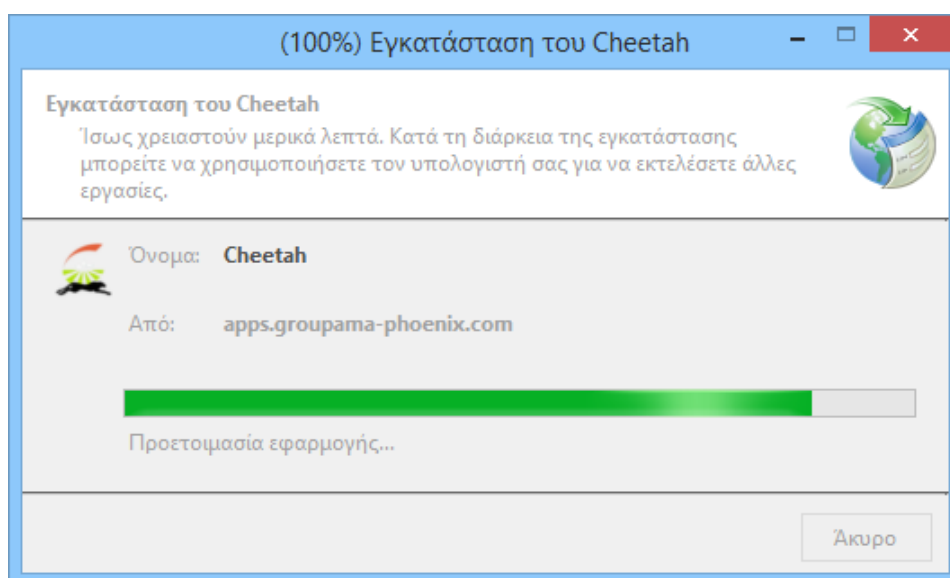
(100%) Εγκατάσταση του Cheetah

Εγκατάσταση του Cheetah
Ίσως χρειαστούν μερικά λεπτά. Κατά τη διάρκεια της εγκατάστασης μπορείτε να χρησιμοποιήσετε τον υπολογιστή σας για να εκτελέσετε άλλες εργασίες.

Όνομα: Cheetah

Από: apps.groupama-phoenix.com

Προετοιμασία εφαρμογής...

Άκυρο